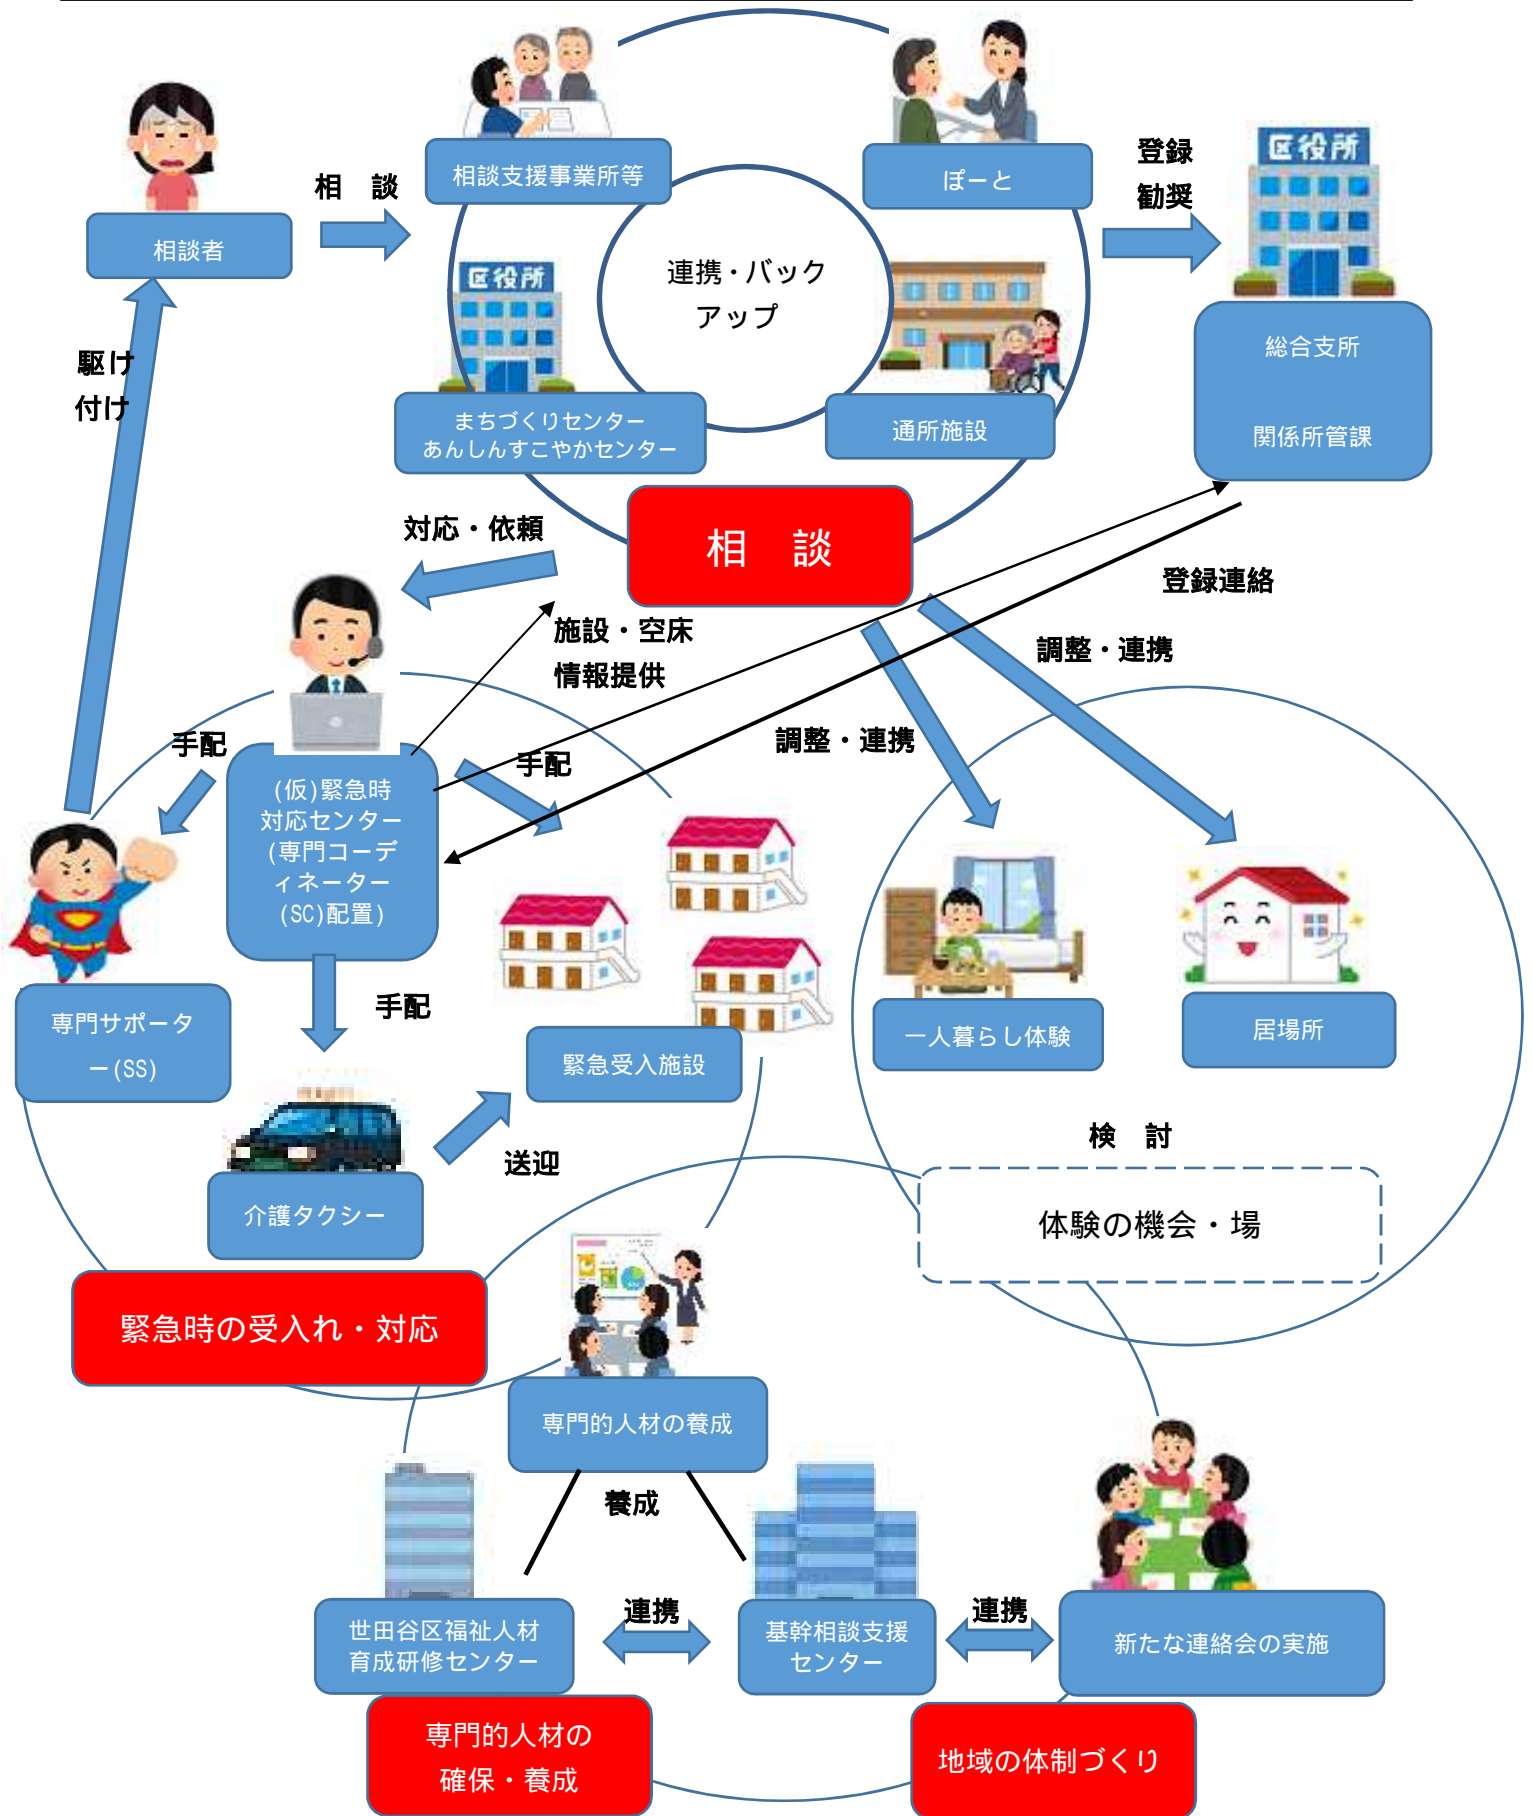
相談者

相　談

相談支援事業所等

ぽーと

登録
勧奨

区役所

連携・バック
アップ

区役所

まちづくりセンター
あんしんすこやかセンター

通所施設

総合支所

関係所管課

駆け
付け

対応・依頼

相　談

登録連絡

施設・空床
情報提供

調整・連携

調整・連携

手配

手配

(仮)緊急時
対応センター
(専門コーディネーター
(SC)配置)

専門サポーター(SS)

手配

緊急受入施設

一人暮らし体験

居場所

介護タクシー

送迎

検　討

体験の機会・場

緊急時の受入れ・対応

専門的人材の養成

養成

世田谷区福祉人材
育成研修センター

連携

基幹相談支援
センター

連携

新たな連絡会の実施

専門的人材の
確保・養成

地域の体制づくり